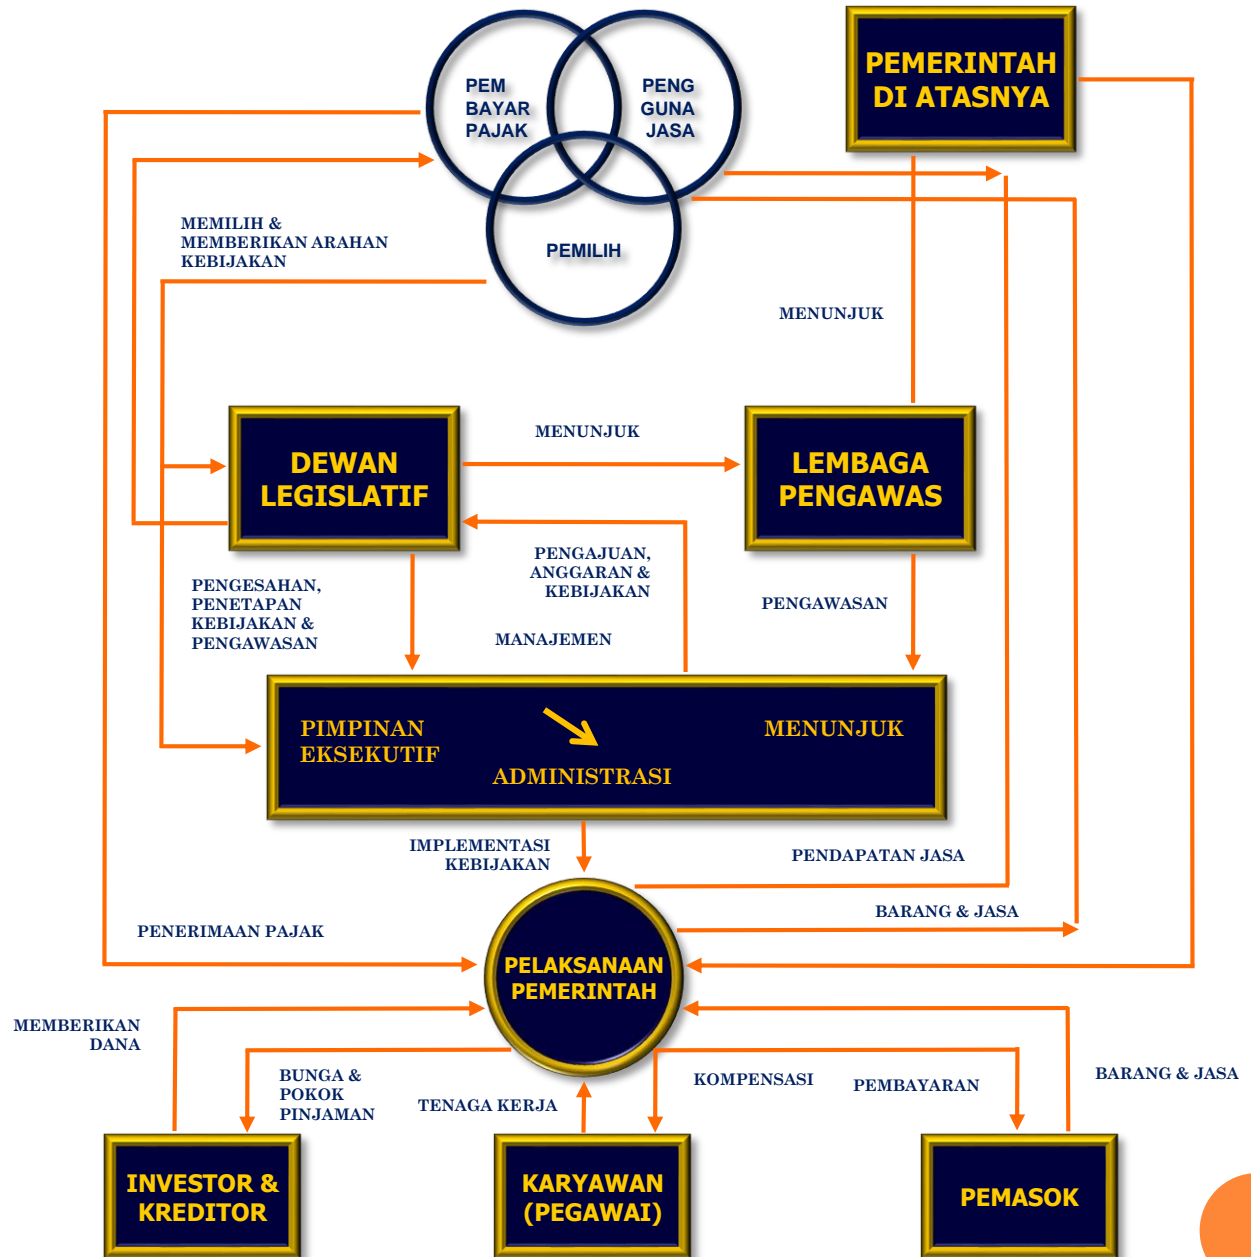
PEM BAYAR PAJAK

PENG GUNA JASA

PEMILIH

PEMERINTAH DI ATASNYA

MEMILIH & MEMBERIKAN ARAHAN KEBIJAKAN

MENUNJUK

DEWAN LEGISLATIF

MENUNJUK

LEMBAGA PENGAWAS

PENGAJUAN, ANGGARAN & KEBIJAKAN

PENGESAHAN, PENETAPAN KEBIJAKAN & PENGAWASAN

MANAJEMEN

PENGAWASAN

PIMPINAN EKSEKUTIF

MENUNJUK

ADMINISTRASI

IMPLEMENTASI KEBIJAKAN

PENDAPATAN JASA

BARANG & JASA

PENERIMAAN PAJAK

PELAKSANAAN PEMERINTAH

MEMBERIKAN DANA

BUNGA & POKOK PINJAMAN

TENAGA KERJA

KOMPENSASI

PEMBAYARAN

BARANG & JASA

INVESTOR & KREDITOR

KARYAWAN (PEGAWAI)

PEMASOK